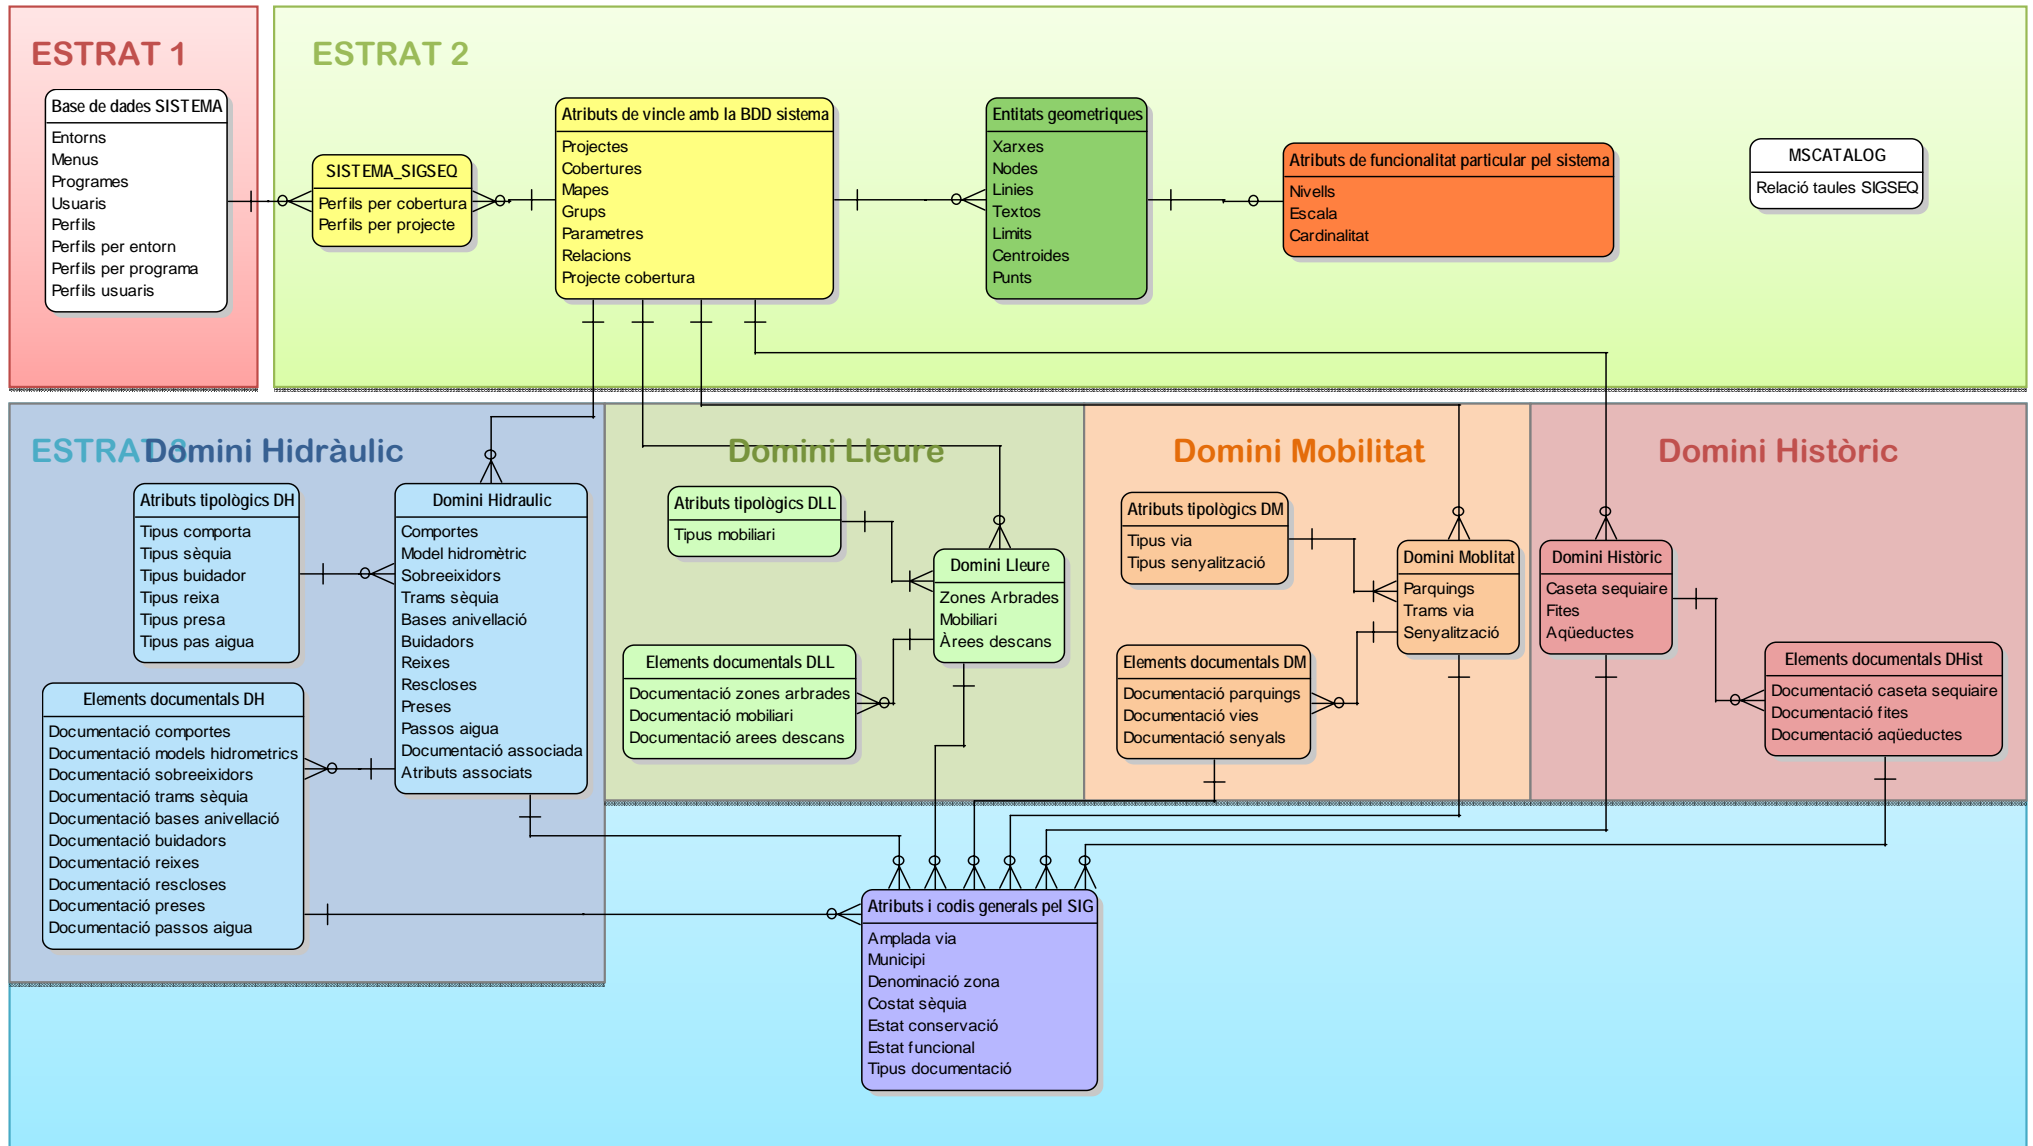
ESTRAT 1

Base de dades SISTEMA
Entorns
Menus
Programes
Usuaris
Perfils
Perfils per entorn
Perfils per programa
Perfils usuaris

ESTRAT 2

SISTEMA_SIGSEQ
Perfils per cobertura
Perfils per projecte

Atributs de vincle amb la BDD sistema
Projectes
Cobertures
Mapes
Grups
Parametres
Relacions
Projecte cobertura

Entitats geometriques
Xarxes
Nodes
Linies
Textos
Limits
Centroides
Punts

Atributs de funcionalitat particular pel sistema
Nivells
Escala
Cardinalitat

MSCATALOG
Relació taules SIGSEQ

ESTRAT 3

Domini Hidràulic

Atributs tipològics DH
Tipus comporta
Tipus sèquia
Tipus buidador
Tipus reixa
Tipus presa
Tipus pas aigua

Domini Hidraulic
Comportes
Model hidromètric
Sobreeixidors
Trams sèquia
Bases anivellació
Buidadors
Reixes
Rescloses
Preses
Passos aigua
Documentació associada
Atributs associats

Elements documentals DH
Documentació comportes
Documentació models hidrometrics
Documentació sobreeixidors
Documentació trams sèquia
Documentació bases anivellació
Documentació buidadors
Documentació reixes
Documentació rescloses
Documentació preses
Documentació passos aigua

Domini Lleure

Atributs tipològics DLL
Tipus mobiliari

Domini Lleure
Zones Arbrades
Mobiliari
Àrees descans

Elements documentals DLL
Documentació zones arbrades
Documentació mobiliari
Documentació arees descans

Domini Mobilitat

Atributs tipològics DM
Tipus via
Tipus senyalització

Domini Moblitat
Parquings
Trams via
Senyalització

Elements documentals DM
Documentació parquings
Documentació vies
Documentació senyals

Domini Històric

Domini Històric
Caseta sequiaire
Fites
Aqüeductes

Elements documentals DHist
Documentació caseta sequiaire
Documentació fites
Documentació aqüeductes

Atributs i codis generals pel SIG
Amplada via
Municipi
Denominació zona
Costat sèquia
Estat conservació
Estat funcional
Tipus documentació